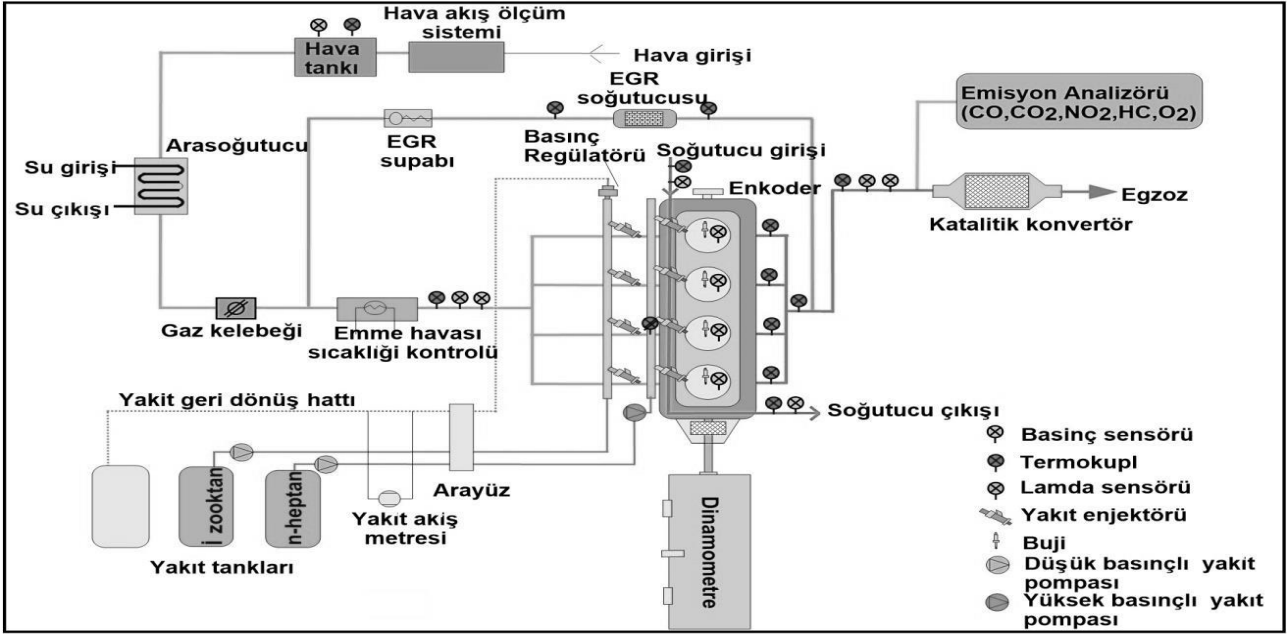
Hava akış ölçüm sistemi

Hava tankı

Hava girişi

EGR soğutucusu

Emisyon Analizörü ($CO, CO_2, NO_2, HC, O_2$)

Arasoğutucu

EGR supabı

Basınç Regülatörü

Soğutucu girişi

Su girişi

Su çıkışı

Enkoder

Egzoz

Katalitik konvertör

Gaz kelebeği

Emme havası sıcaklığı kontrolü

Yakıt geri dönüş hattı

Soğutucu çıkışı

Basınç sensörü

Termokupl

Lamda sensörü

Yakıt enjektörü

Buji

Düşük basınçlı yakıt pompası

Yüksek basınçlı yakıt pompası

i zooktan

n-heptan

Arayüz

Yakıt akış metresi

Yakıt tankları

Dinamometre